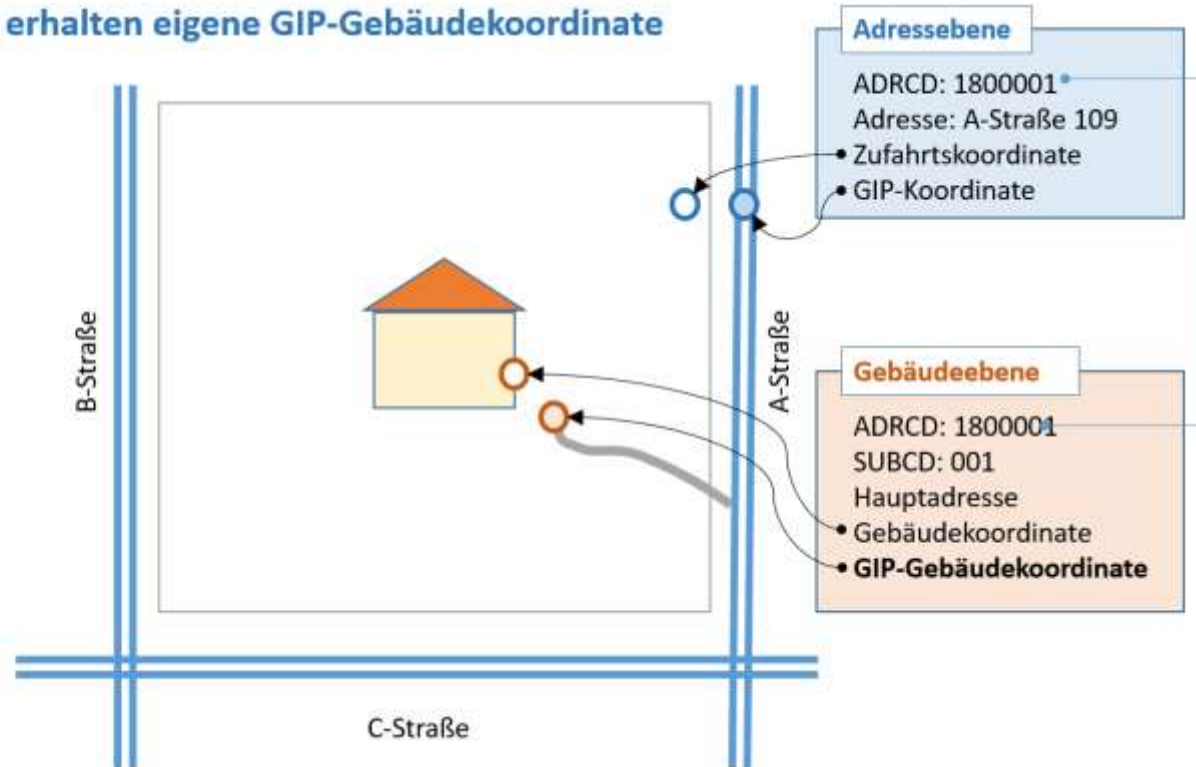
erhalten eigene GIP-Gebäudekoordinate

Adressebene
ADRCD: 1800001
Adresse: A-Straße 109
Zufahrtskoordinate
GIP-Koordinate

B-Straße

A-Straße

Gebäudeebene
ADRCD: 1800001
SUBCD: 001
Hauptadresse
Gebäudekoordinate
GIP-Gebäudekoordinate

C-Straße